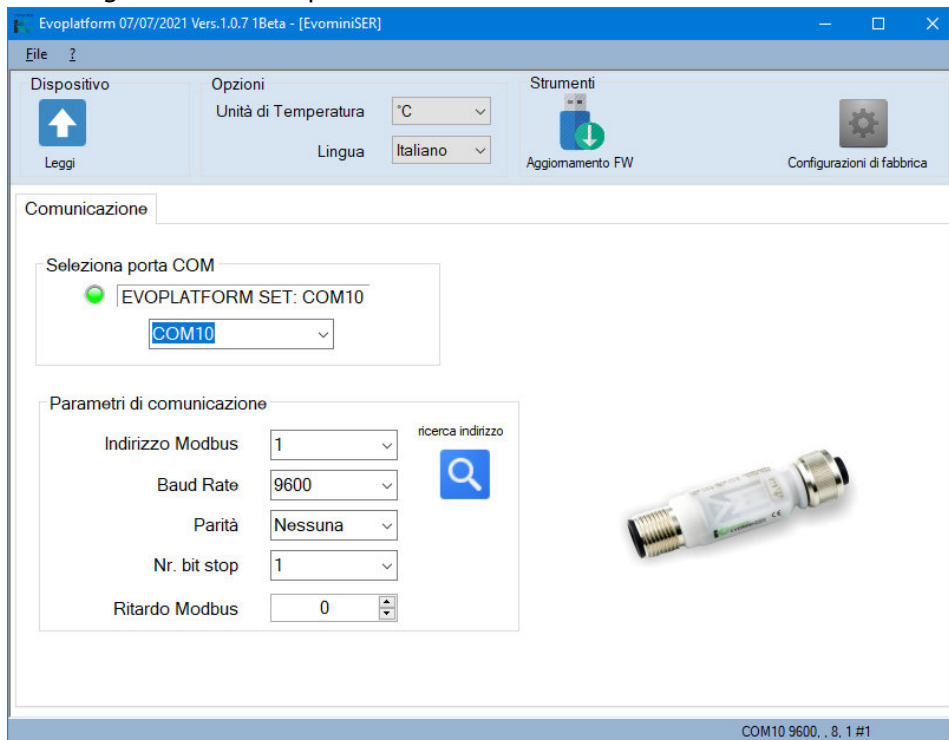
Evoplatform 07/07/2021 Vers.1.0.7 1Beta - [EvominiSER]

File ?

Dispositivo
Leggi

Opzioni
Unità di Temperatura °C
Lingua Italiano

Strumenti
Aggiornamento FW
Configurazioni di fabbrica

Comunicazione

Seleziona porta COM
EVOPLATFORM SET: COM10
COM10

Parametri di comunicazione
Indirizzo Modbus 1
Baud Rate 9600
Parità Nessuna
Nr. bit stop 1
Ritardo Modbus 0
ricerca indirizzo

COM10 9600, , 8, 1 #1